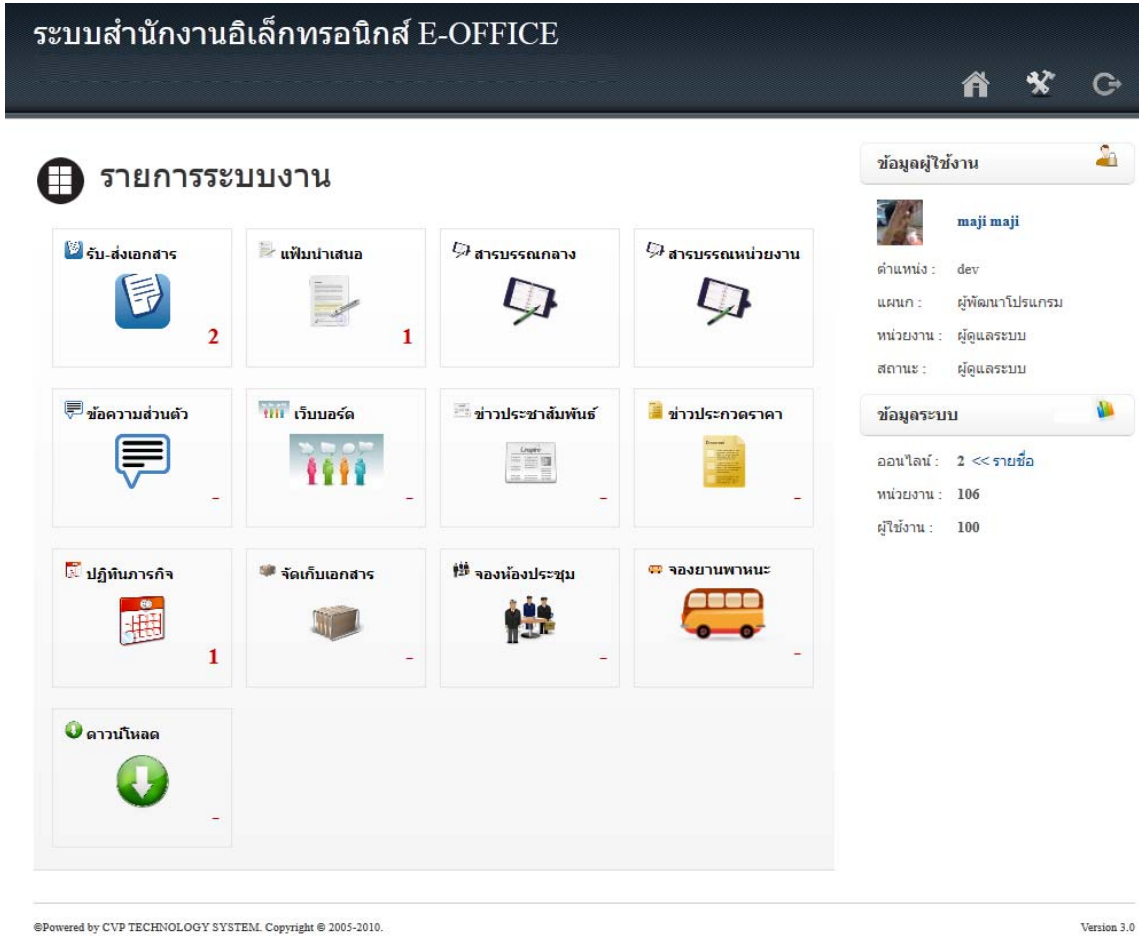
ระบบสำนักงานอิเล็กทรอนิกส์ E-OFFICE

รายการระบบงาน

รับ-ส่งเอกสาร
2

แฟ้มนำเสนอ
1

สารบรรณกลาง

สารบรรณหน่วยงาน

ข้อความส่วนตัว
-

เว็บบอร์ด
-

ข่าวประชาสัมพันธ์
-

ข่าวประกวดราคา
-

ปฏิทินภารกิจ
1

จัดเก็บเอกสาร
-

จองห้องประชุม
-

จองยานพาหนะ
-

ดาวน์โหลด
-

ข้อมูลผู้ใช้งาน

maji maji

ตำแหน่ง : dev
แผนก : ผู้พัฒนาโปรแกรม
หน่วยงาน : ผู้ดูแลระบบ
สถานะ : ผู้ดูแลระบบ

ข้อมูลระบบ

ออนไลน์ : 2 << รายชื่อ
หน่วยงาน : 106
ผู้ใช้งาน : 100

©Powered by CVP TECHNOLOGY SYSTEM. Copyright © 2005-2010.

Version 3.0